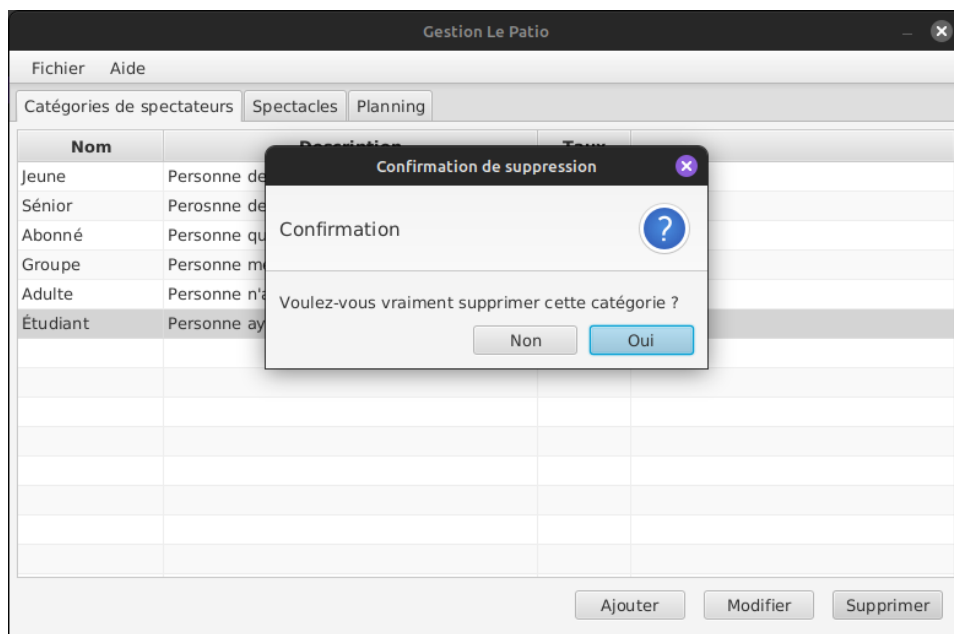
Gestion Le Patio

Fichier Aide

Catégories de spectateurs | Spectacles | Planning

| Nom | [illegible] | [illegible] |
|---|---|---|
| Jeune | Personne de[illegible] | |
| Sénior | Perosnne de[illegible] | |
| Abonné | Personne qu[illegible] | |
| Groupe | Personne m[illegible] | |
| Adulte | Personne n'a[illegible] | |
| Étudiant | Personne ay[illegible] | |

Confirmation de suppression

Confirmation

Voulez-vous vraiment supprimer cette catégorie ?

Non Oui

Ajouter Modifier Supprimer